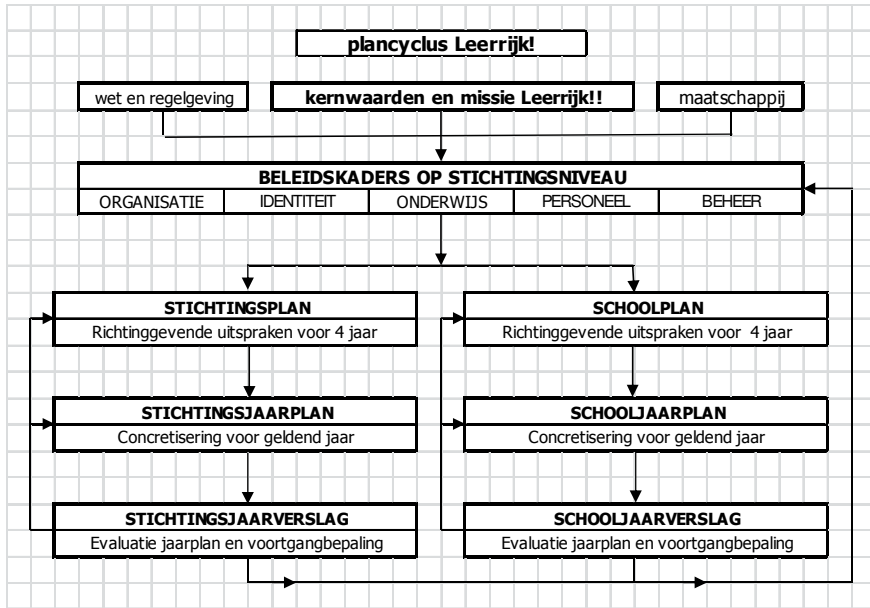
plancyclus Leerrijk!

wet en regelgeving

kernwaarden en missie Leerrijk!!

maatschappij

BELEIDSKADERS OP STICHTINGSNIVEAU

| ORGANISATIE | IDENTITEIT | ONDERWIJS | PERSONEEL | BEHEER |
|---|---|---|---|---|

STICHTINGSPLAN
Richtinggevende uitspraken voor 4 jaar

STICHTINGSJAARPLAN
Concretisering voor geldend jaar

STICHTINGSJAARVERSLAG
Evaluatie jaarplan en voortgangbepaling

SCHOOLPLAN
Richtinggevende uitspraken voor 4 jaar

SCHOOLJAARPLAN
Concretisering voor geldend jaar

SCHOOLJAARVERSLAG
Evaluatie jaarplan en voortgangbepaling